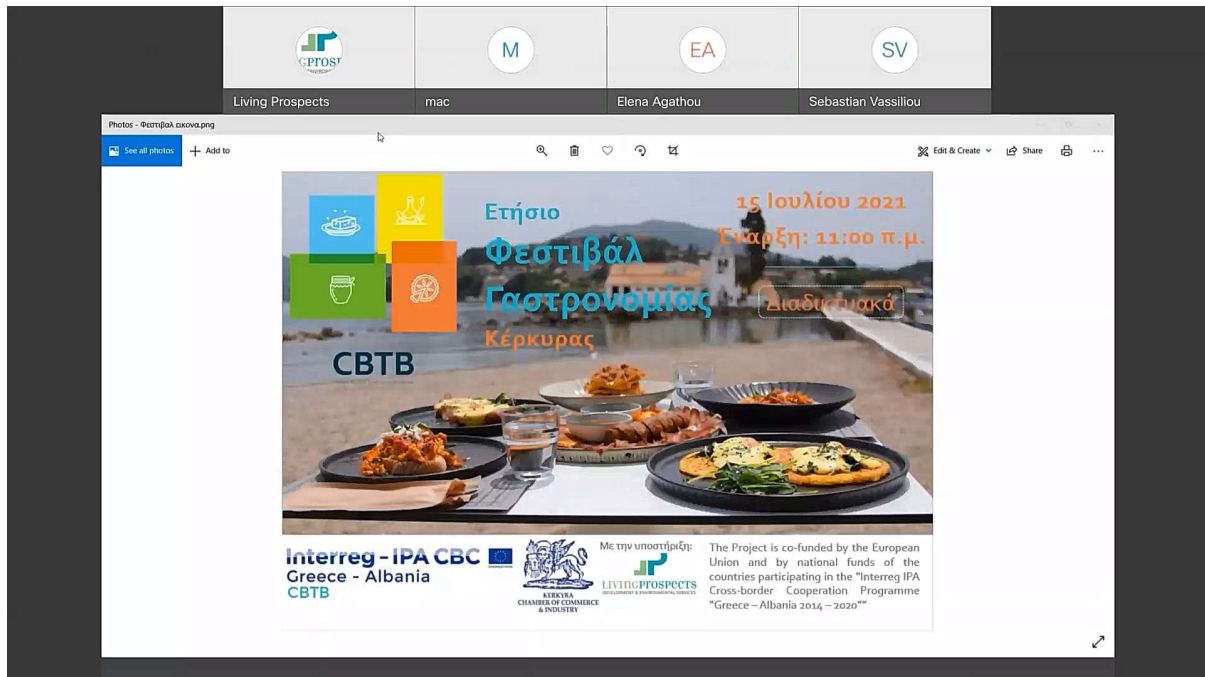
GPROSP

M

EA

SV

Living Prospects

mac

Elena Agathou

Sebastian Vassiliou

Photos - Φεστιβάλ εικονα.png

See all photos

Add to

Edit & Create

Share

Ετήσιο Φεστιβάλ Γαστρονομίας Κέρκυρας

15 Ιουλίου 2021

Έναρξη: 11:00 π.μ.

Διαδικτυακά

CBTB

Interreg - IPA CBC
Greece - Albania
CBTB

KERKYRA CHAMBER OF COMMERCE & INDUSTRY

Με την υποστήριξη:

LIVINGPROSPECTS
DEVELOPMENT & ENVIRONMENTAL SERVICES

The Project is co-funded by the European Union and by national funds of the countries participating in the "Interreg IPA Cross-border Cooperation Programme "Greece – Albania 2014 – 2020""